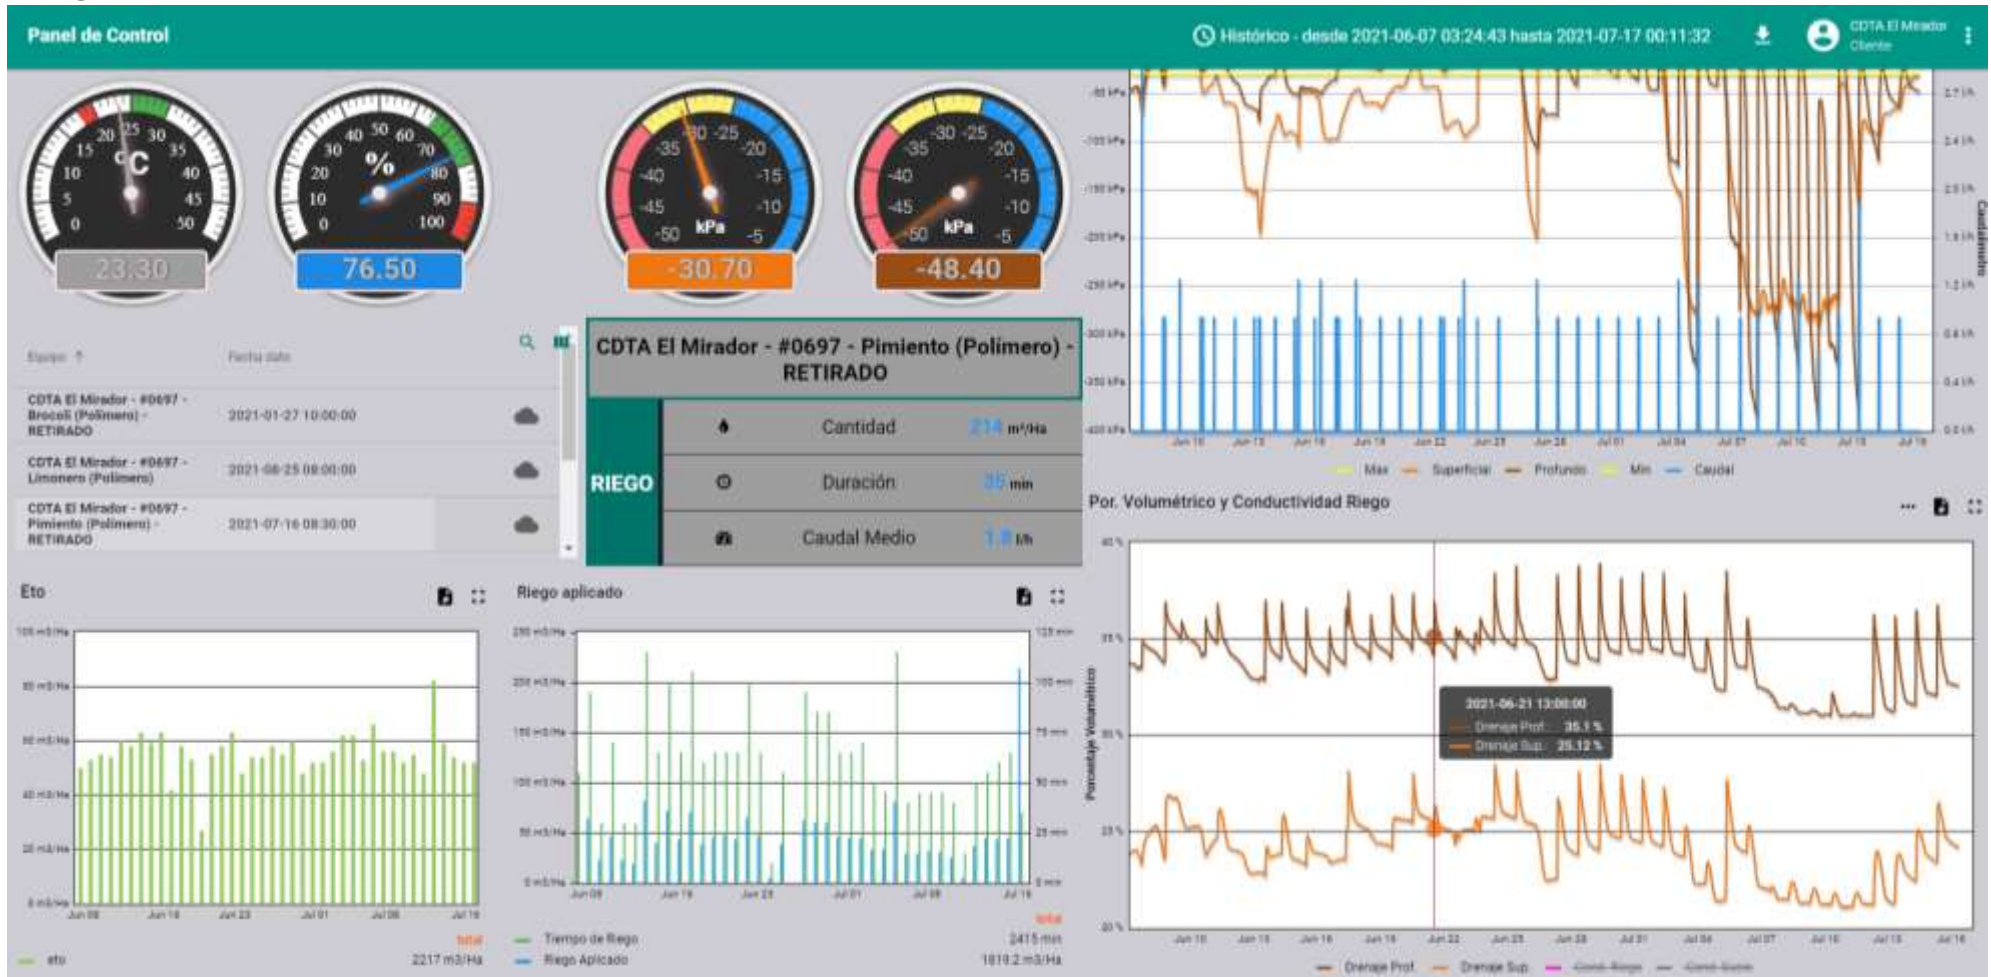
Panel de Control

Histórico - desde 2021-06-07 03:24:43 hasta 2021-07-17 00:11:32

CDTA El Mirador
Cliente

°C
0 5 10 15 20 25 30 35 40 45 50
23.30

%
0 10 20 30 40 50 60 70 80 90 100
76.50

kPa
-50 -45 -40 -35 -30 -25 -20 -15 -10 -5
-30.70

kPa
-50 -45 -40 -35 -30 -25 -20 -15 -10 -5
-48.40

Equipo ↑ Fecha dato

CDTA El Mirador - #0697 - Brocoli (Polimero) - RETIRADO 2021-01-27 10:00:00
CDTA El Mirador - #0697 - Limonero (Polimero) 2021-08-25 08:00:00
CDTA El Mirador - #0697 - Pimiento (Polimero) - RETIRADO 2021-07-16 08:30:00

CDTA El Mirador - #0697 - Pimiento (Polimero) - RETIRADO

RIEGO
Cantidad 214 m³/Ha
Duración 35 min
Caudal Medio 1.8 l/h

Max Superficial Profundo Min Caudal

Caudalímetro

Por. Volumétrico y Conductividad Riego

2021-06-21 13:00:00
Drenaje Prof. 35.1 %
Drenaje Sup. 25.12 %

40 % 35 % 30 % 25 % 20 %
Porcentaje Volumétrico

Drenaje Prof. Drenaje Sup. Cond. Riego Cond. Suelo

Eto
eto total 2217 m3/Ha

Riego aplicado
Tiempo de Riego total 2415 min
Riego Aplicado 1819.2 m3/Ha